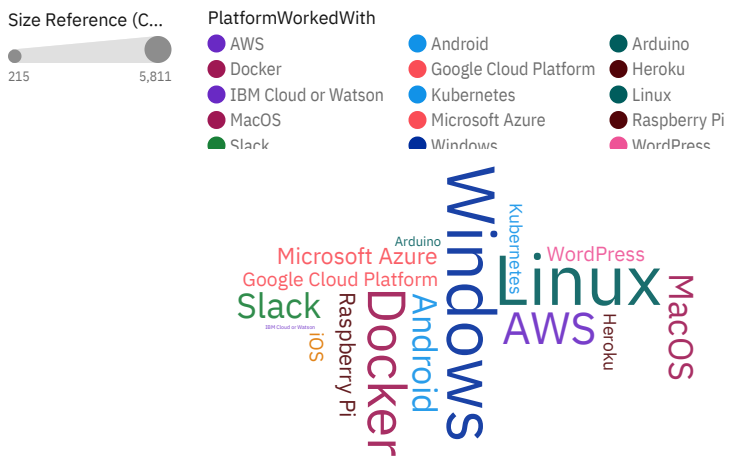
Size Reference (C...
215
5,811

PlatformWorkedWith
AWS
Docker
IBM Cloud or Watson
MacOS
Slack
Android
Google Cloud Platform
Kubernetes
Microsoft Azure
Windows
Arduino
Heroku
Linux
Raspberry Pi
WordPress

Windows
Kubernetes
Arduino
Microsoft Azure
WordPress
Linux
Google Cloud Platform
MacOS
Slack
Docker
Android
AWS
Heroku
Raspberry Pi
IBM Cloud or Watson
iOS